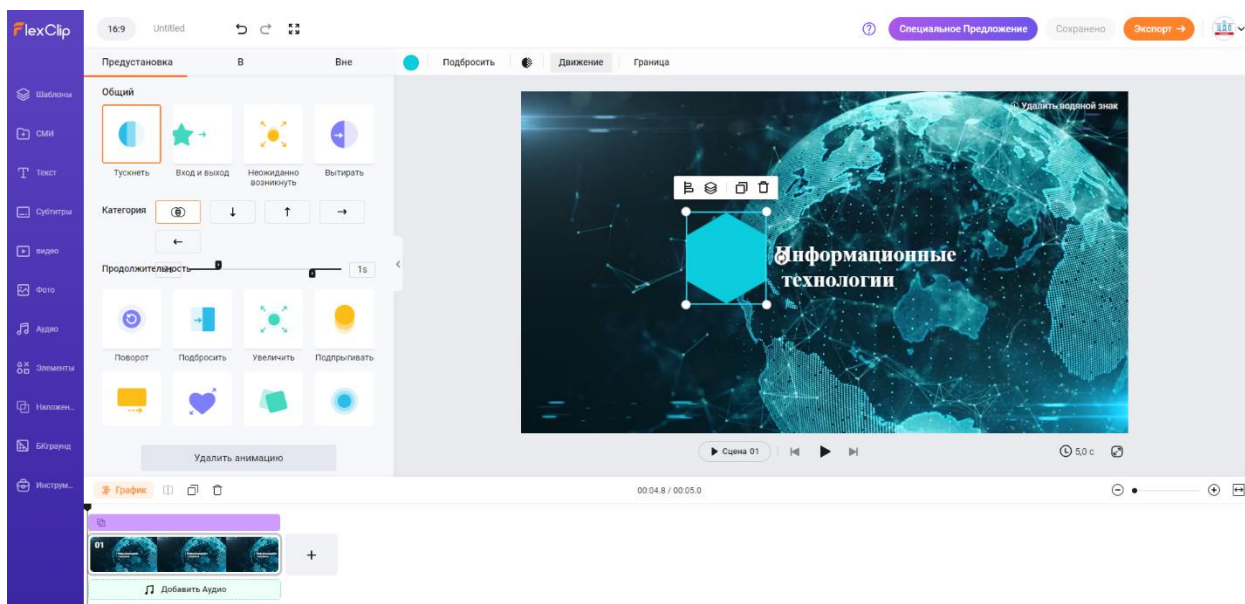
FlexClip
16:9 Untitled
Специальное Предложение Сохранено Экспорт →

Шаблоны
СМИ
Текст
Субтитры
видео
Фото
Аудио
Элементы
Наложен..
БКграунд
Инструм...

Предустановка В Вне
Общий
Тускнеть Вход и выход Неожиданно возникнуть Вытирать
Категория ↓ ↑ → ←
Продолжительность 1s
Поворот Подбросить Увеличить Подпрыгивать
Удалить анимацию

Подбросить Движение Граница
Удалить водяной знак
Информационные технологии
Сцена 01
5,0 с

График
00:04.8 / 00:05.0
01
+
Добавить Аудио